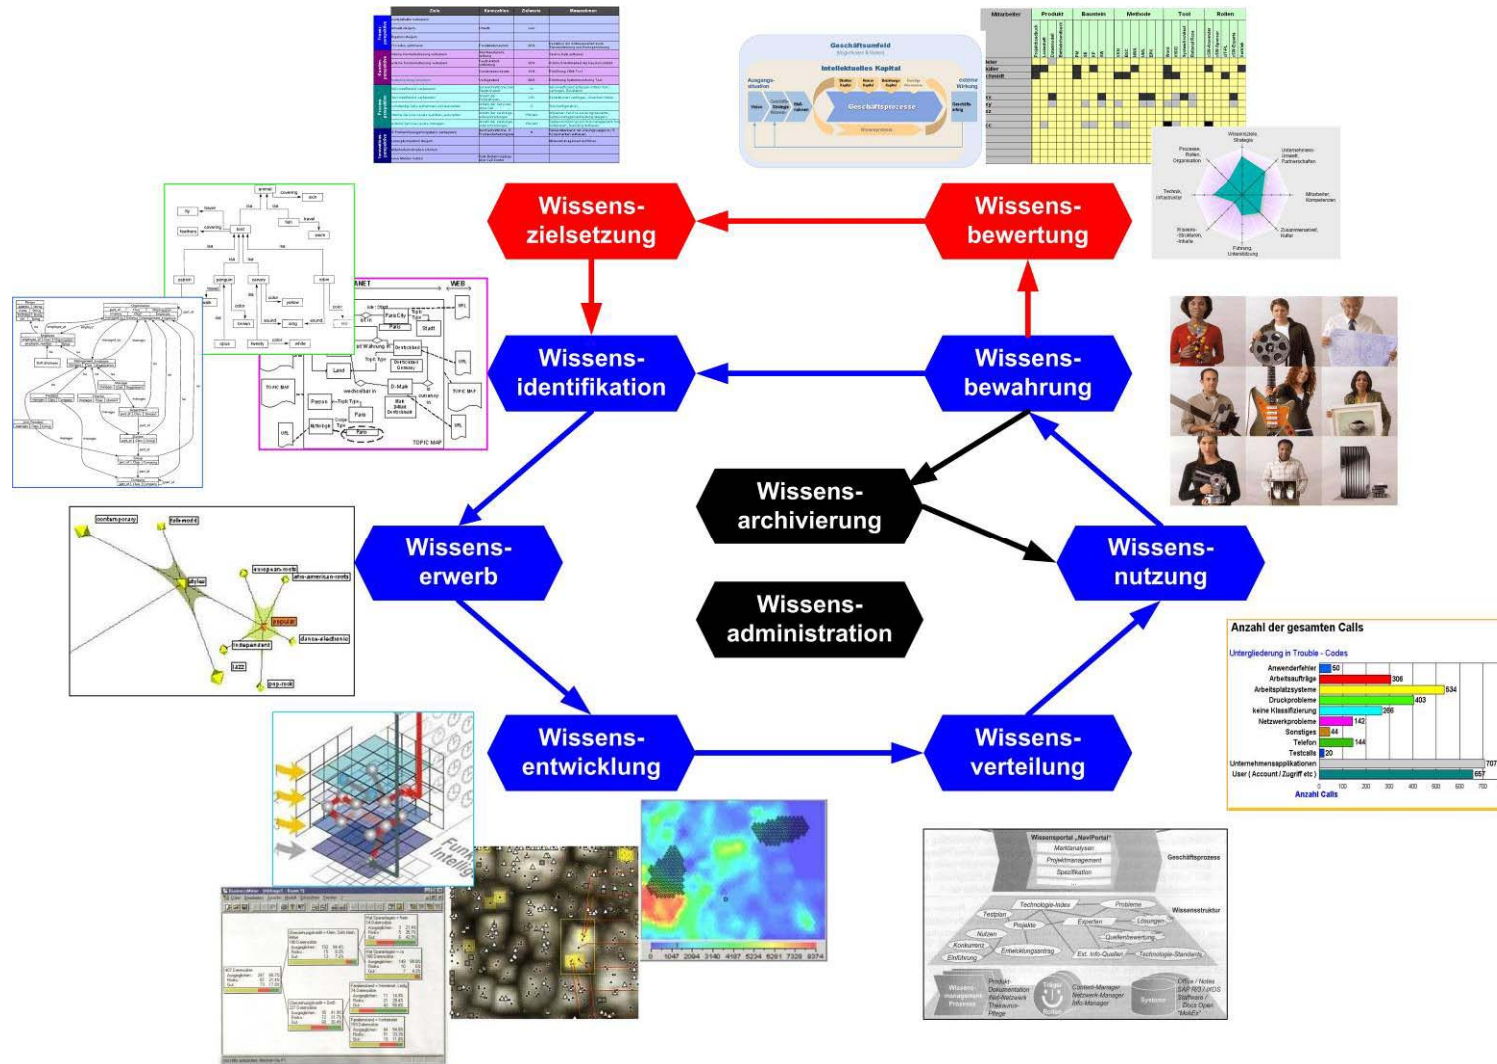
Wissens-zielsetzung

Wissens-bewertung

Wissens-identifikation

Wissens-bewahrung

Wissens-archivierung

Wissens-erwerb

Wissens-nutzung

Wissens-administration

Wissens-entwicklung

Wissens-verteilung

Geschäftsumfeld

Intellektuelles Kapital

Geschäftsprozesse

Mitarbeiter | Produkt | Baustein | Methode | Tool | Rollen

Anzahl der gesamten Calls

Unterigliederung in Trouble - Codes

| | |
|---|---|
| Anwenderfehler | 50 |
| Arbeitsaufträge | 306 |
| Arbeitsplatzsysteme | 534 |
| Druckprobleme | 403 |
| keine Klassifizierung | 266 |
| Netzwerkprobleme | 142 |
| Sonstiges | 44 |
| Telefon | 144 |
| Testcalls | 20 |
| Unternehmensapplikationen | 707 |
| User ( Account / Zugriff etc ) | 657 |

0 100 200 300 400 500 600 700

Anzahl Calls

contemporary

folk-world

styles

european-roots

afro-american-roots

popular

dance-electronic

independent

jazz

pop-rock

TOPIC MAP

WEB

0 1047 2094 3140 4187 5234 6281 7328 8374

Wissensportal „NaviPortal"

Marktanalysen

Projektmanagement

Spezifikation

Geschäftsprozess

Technologie-Index

Probleme

Testplan

Projekte

Experten

Lösungen

Wissensstruktur

Nutzen

Quellenbewertung

Konkurrenz

Entwicklungsantrag

Ext. Info-Quellen

Technologie-Standards

Einführung

Wissens-management Prozesse

Produkt-Dokumentation

Ref-Netzwerk

Thesaurus-Pflege

Content-Manager

Netzwerk-Manager

Info-Manager

Systeme